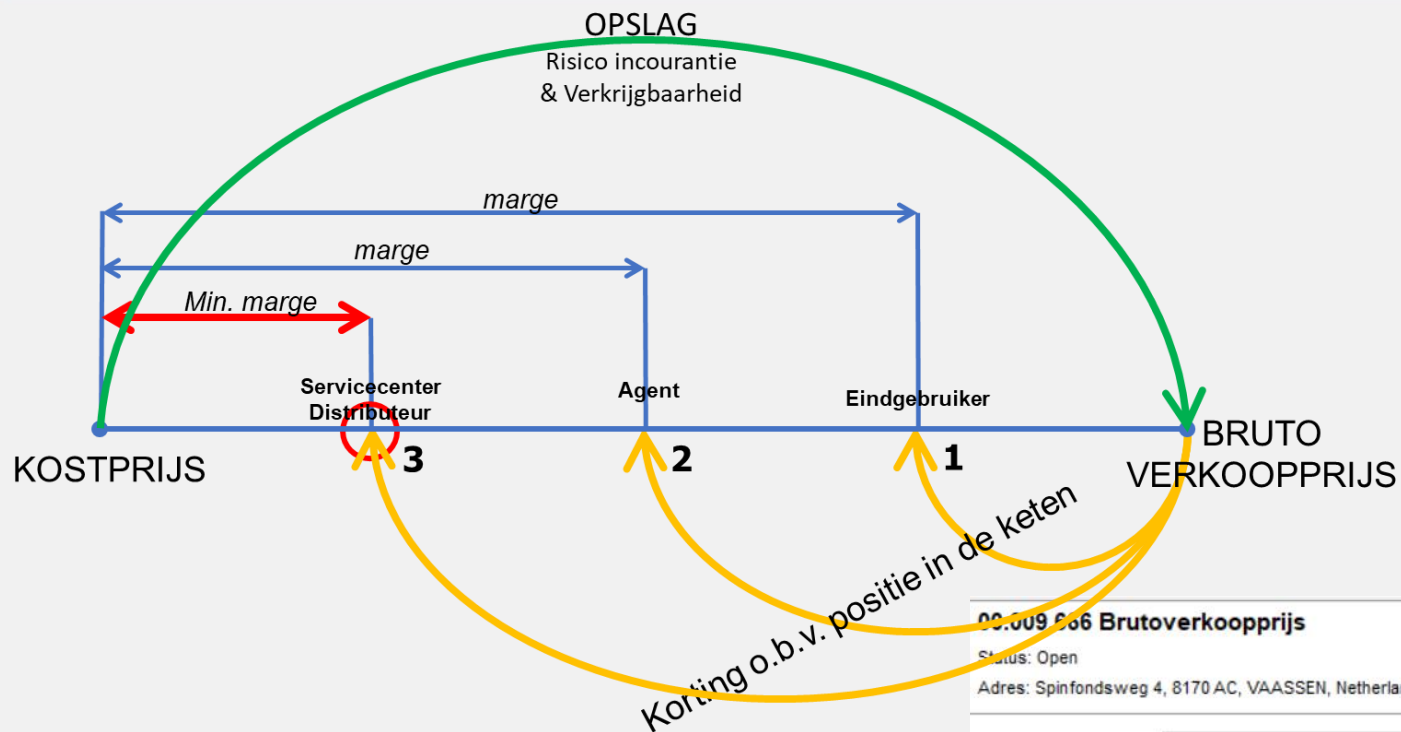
OPSLAG
Risico incourantie
& Verkrijgbaarheid

marge

marge

Min. marge

Servicecenter
Distributeur

Agent

Eindgebruiker

KOSTPRIJS

3

2

1

BRUTO
VERKOOPPRIJS

Korting o.b.v. positie in de keten

00.009.666 Brutoverkoopprijs
Status: Open
Adres: Spinfondsweg 4, 8170 AC, VAASSEN, Netherla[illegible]